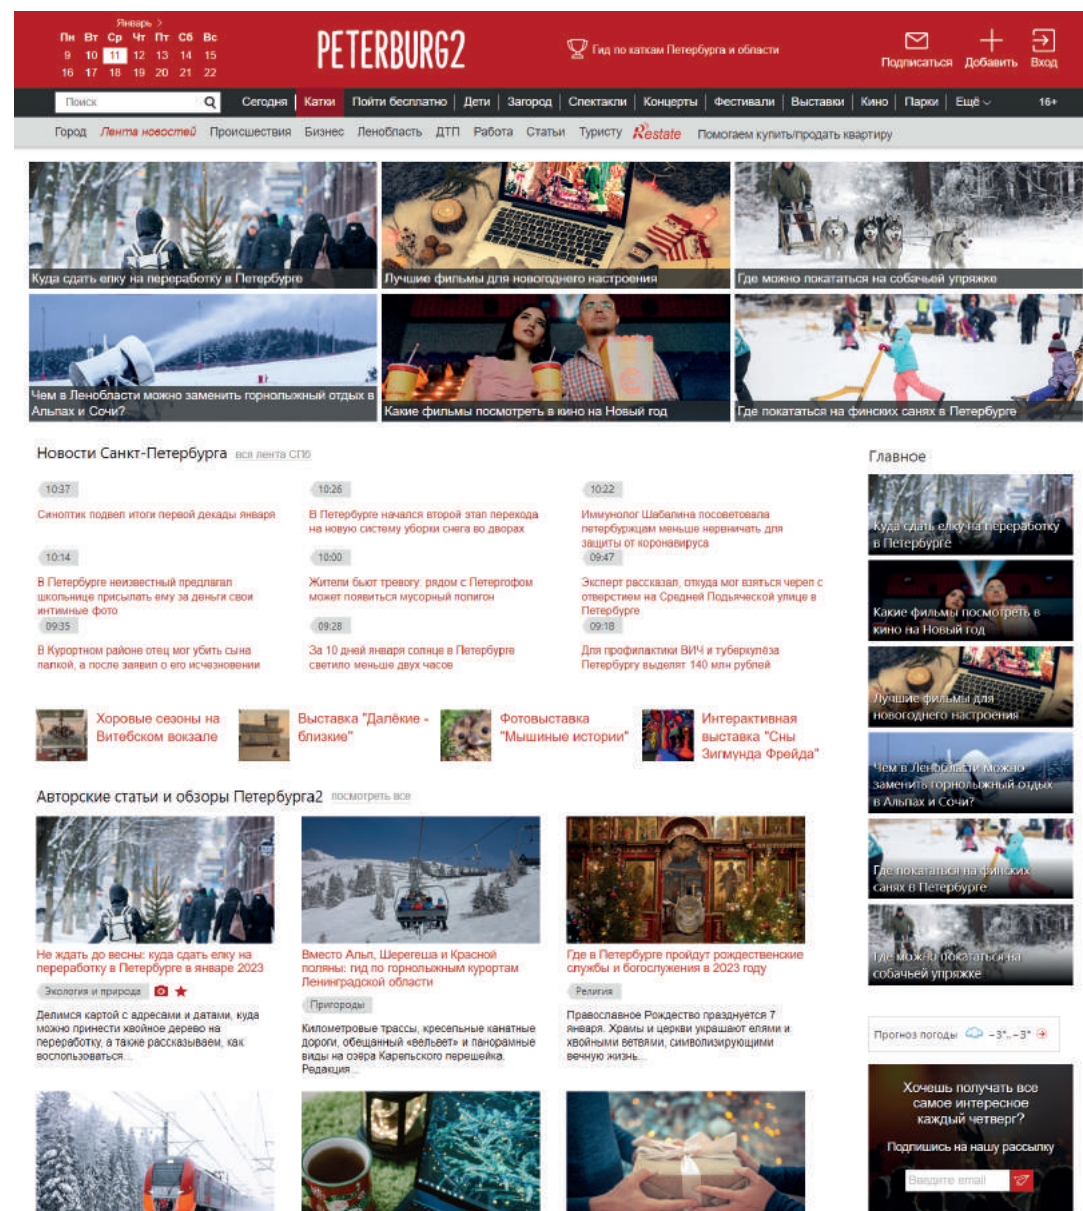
Январь >

| Пн | Вт | Ср | Чт | Пт | Сб | Вс |
|---|---|---|---|---|---|---|
| 9 | 10 | 11 | 12 | 13 | 14 | 15 |
| 16 | 17 | 18 | 19 | 20 | 21 | 22 |

PETERBURG2

Гид по каткам Петербурга и области

Подписаться Добавить Вход

Поиск

Сегодня | Катки | Пойти бесплатно | Дети | Загород | Спектакли | Концерты | Фестивали | Выставки | Кино | Парки | Ещё 16+

Город Лента новостей Происшествия Бизнес Ленобласть ДТП Работа Статьи Туристу Restate Помогаем купить/продать квартиру

Куда сдать елку на переработку в Петербурге

Лучшие фильмы для новогоднего настроения

Где можно покататься на собачьей упряжке

Чем в Ленобласти можно заменить горнолыжный отдых в Альпах и Сочи?

Какие фильмы посмотреть в кино на Новый год

Где покататься на финских санях в Петербурге

Новости Санкт-Петербурга вся лента СПб

10:37
Синоптик подвел итоги первой декады января

10:26
В Петербурге начался второй этап перехода на новую систему уборки снега во дворах

10:22
Иммунолог Шабалина посоветовала петербуржцам меньше нервничать для защиты от коронавируса

10:14
В Петербурге неизвестный предлагал школьнице присылать ему за деньги свои интимные фото

10:00
Жители бьют тревогу: рядом с Петергофом может появиться мусорный полигон

09:47
Эксперт рассказал, откуда мог взяться череп с отверстием на Средней Подьяческой улице в Петербурге

09:35
В Курортном районе отец мог убить сына палкой, а после заявил о его исчезновении

09:28
За 10 дней января солнце в Петербурге светило меньше двух часов

09:18
Для профилактики ВИЧ и туберкулёза Петербургу выделят 140 млн рублей

Хоровые сезоны на Витебском вокзале

Выставка "Далёкие - близкие"

Фотовыставка "Мышиные истории"

Интерактивная выставка "Сны Зигмунда Фрейда"

Авторские статьи и обзоры Петербурга2 посмотреть все

Не ждать до весны: куда сдать елку на переработку в Петербурге в январе 2023
Экология и природа
Делимся картой с адресами и датами, куда можно принести хвойное дерево на переработку, а также рассказываем, как воспользоваться...

Вместо Альп, Шерегеша и Красной поляны: гид по горнолыжным курортам Ленинградской области
Пригороды
Километровые трассы, кресельные канатные дороги, обещанный «вельвет» и панорамные виды на озёра Карельского перешейка. Редакция...

Где в Петербурге пройдут рождественские службы и богослужения в 2023 году
Религия
Православное Рождество празднуется 7 января. Храмы и церкви украшают елями и хвойными ветвями, символизирующими вечную жизнь...

Главное

Куда сдать елку на переработку в Петербурге

Какие фильмы посмотреть в кино на Новый год

Лучшие фильмы для новогоднего настроения

Чем в Ленобласти можно заменить горнолыжный отдых в Альпах и Сочи?

Где покататься на финских санях в Петербурге

Где можно покататься на собачьей упряжке

Прогноз погоды -3°..-3°

Хочешь получать все самое интересное каждый четверг?

Подпишись на нашу рассылку

Введите email